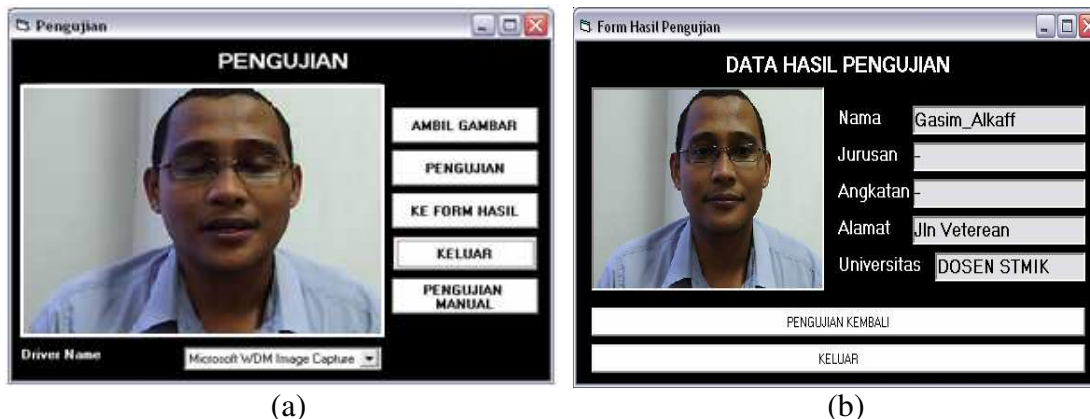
Pengujian

PENGUJIAN

AMBIL GAMBAR

PENGUJIAN

KE FORM HASIL

KELUAR

PENGUJIAN MANUAL

Driver Name

Microsoft WDM Image Capture

(a)

Form Hasil Pengujian

DATA HASIL PENGUJIAN

Nama Gasim_Alkaff

Jurusan -

Angkatan -

Alamat Jln Veterean

Universitas DOSEN STMIK

PENGUJIAN KEMBALI

KELUAR

(b)